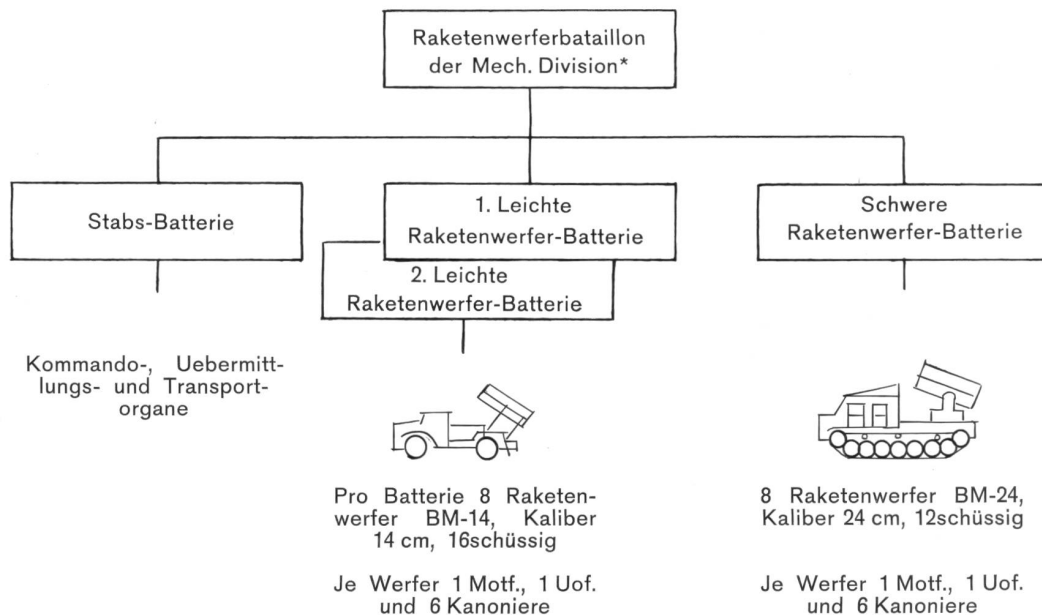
Raketenwerferbataillon der Mech. Division*

Stabs-Batterie

1. Leichte Raketenwerfer-Batterie

2. Leichte Raketenwerfer-Batterie

Schwere Raketenwerfer-Batterie

Kommando-, Uebermittlungs- und Transportorgane

Pro Batterie 8 Raketenwerfer BM-14, Kaliber 14 cm, 16schüssig

Je Werfer 1 Motf., 1 Uof. und 6 Kanoniere

8 Raketenwerfer BM-24, Kaliber 24 cm, 12schüssig

Je Werfer 1 Motf., 1 Uof. und 6 Kanoniere